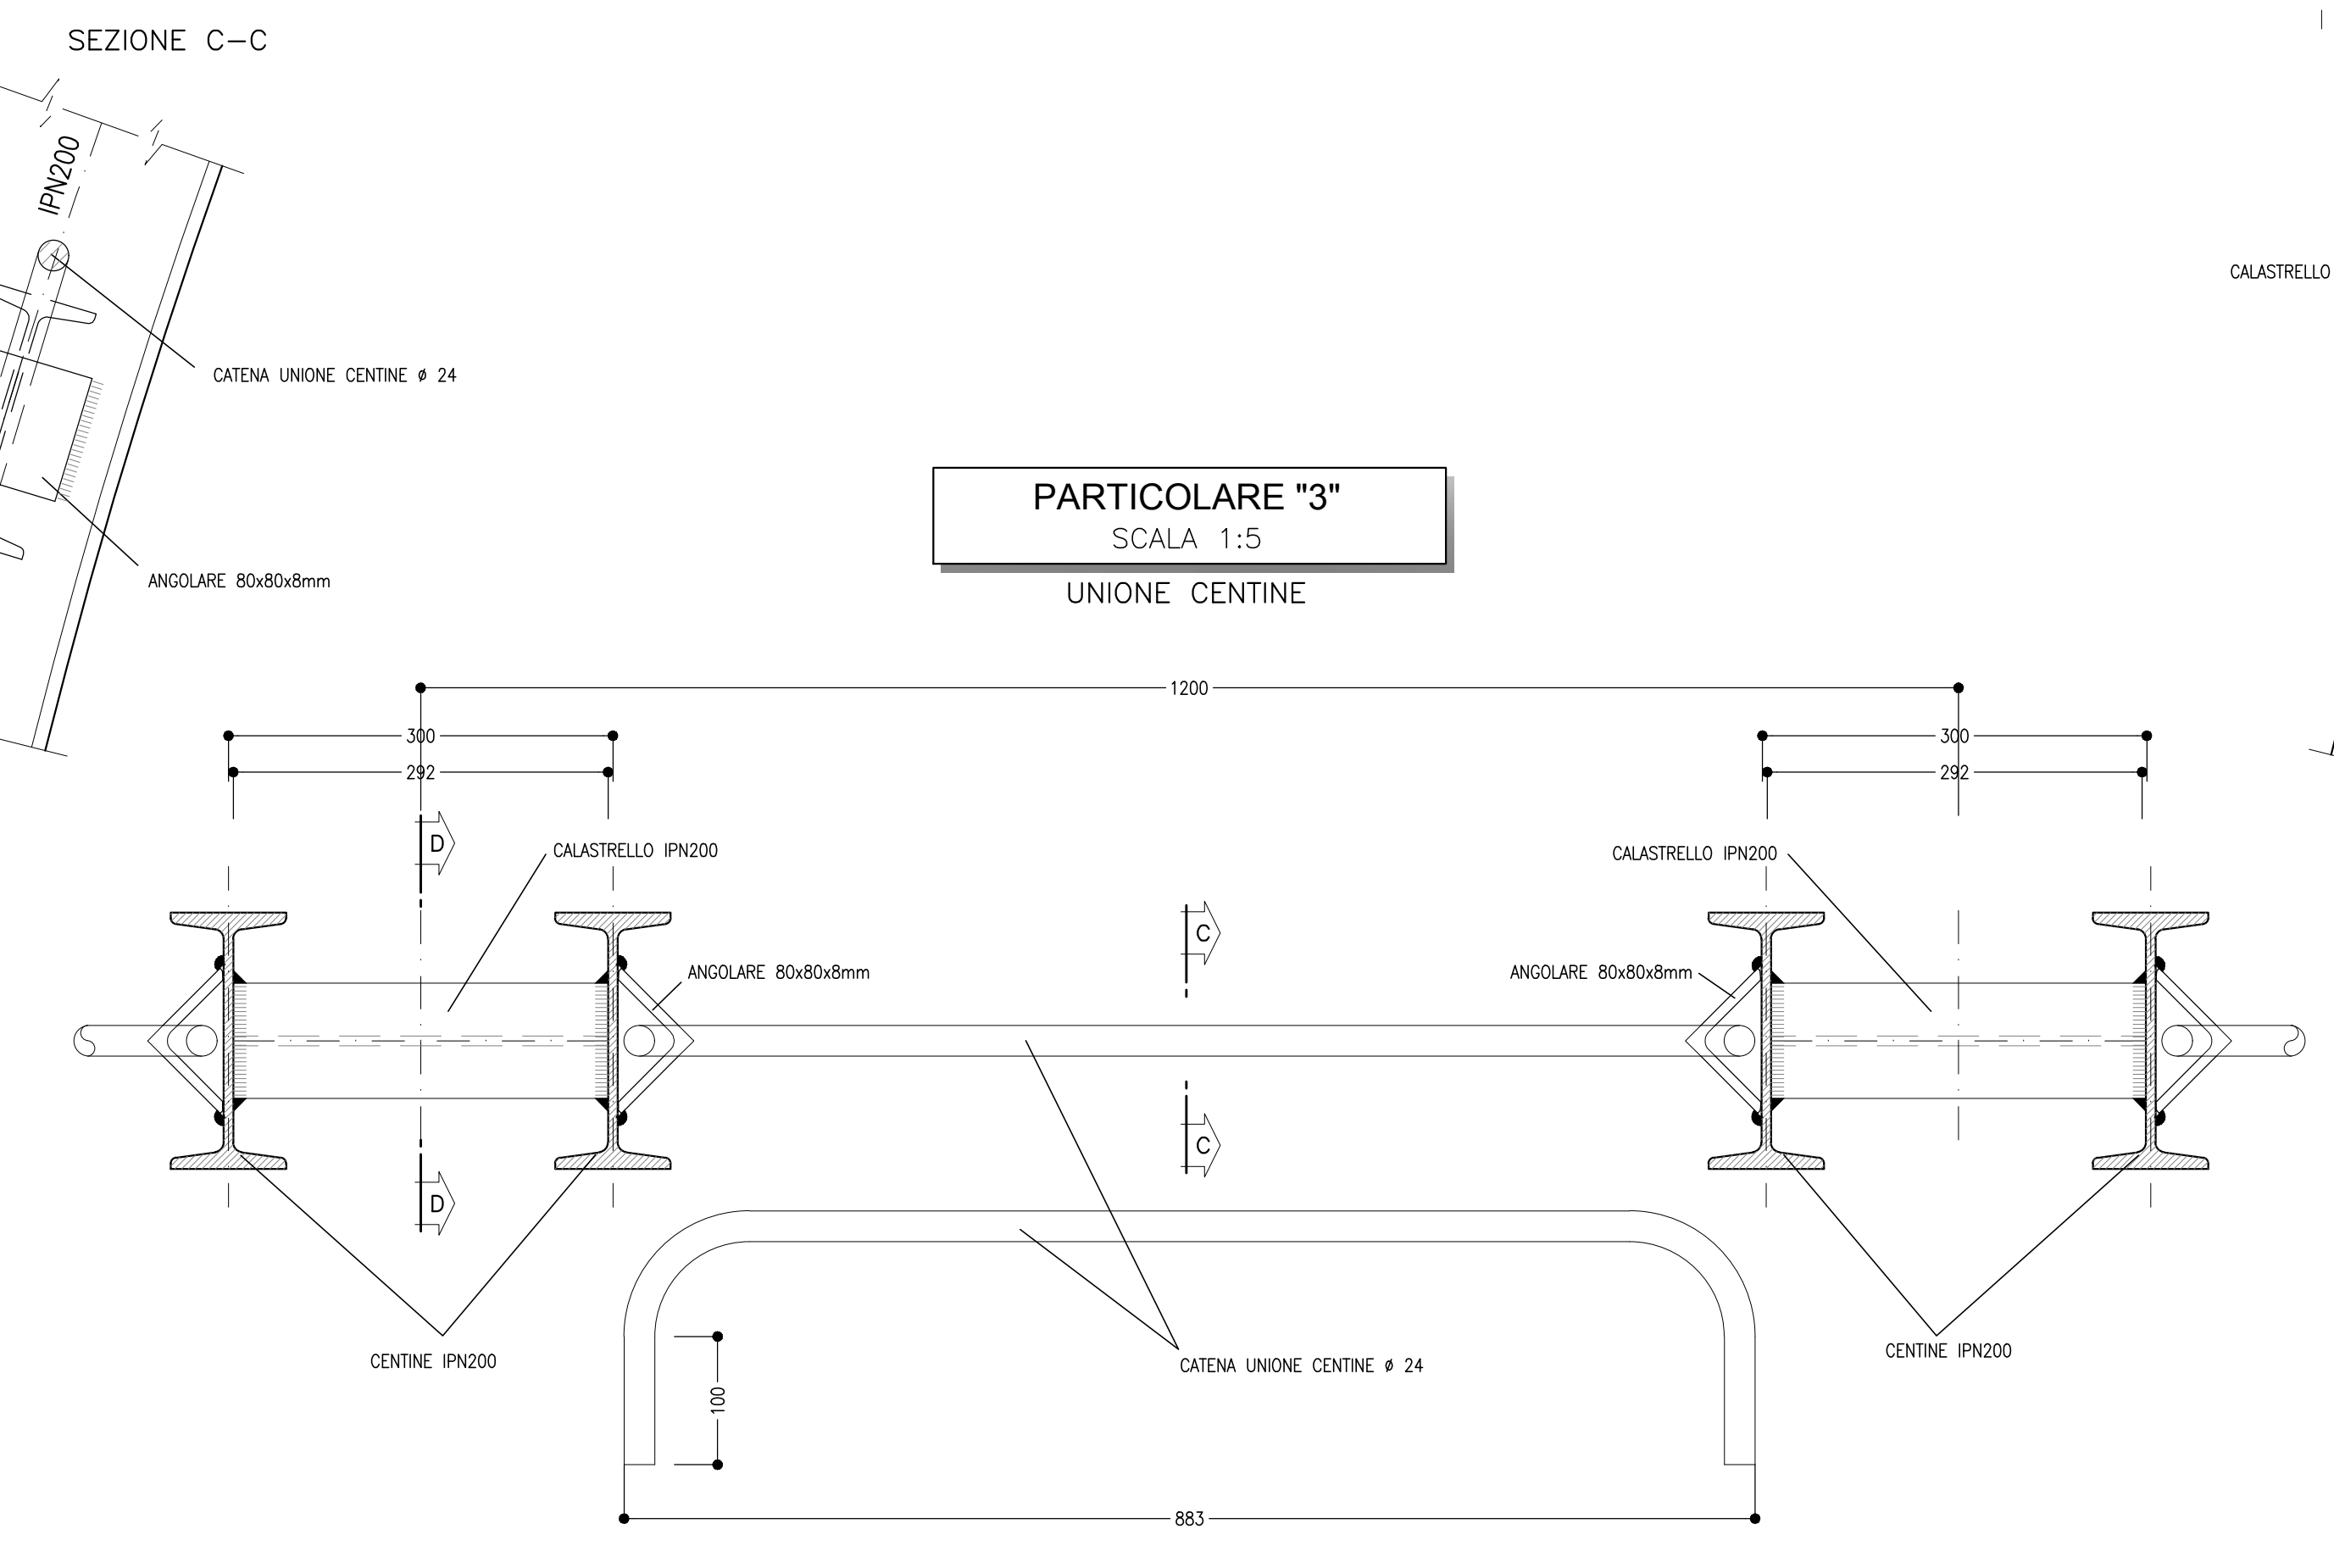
SEZIONE C–C

IPN200

CATENA UNIONE CENTINE ø 24

ANGOLARE 80x80x8mm

CALASTRELLO

PARTICOLARE "3"
SCALA 1:5

UNIONE CENTINE

1200

300

292

300

292

D

CALASTRELLO IPN200

CALASTRELLO IPN200

C

ANGOLARE 80x80x8mm

ANGOLARE 80x80x8mm

C

D

CENTINE IPN200

CATENA UNIONE CENTINE ø 24

CENTINE IPN200

100

883